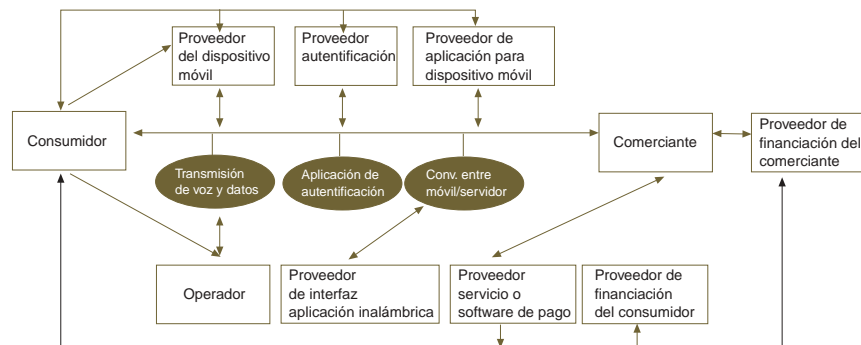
Proveedor del dispositivo móvil

Proveedor autentificación

Proveedor de aplicación para dispositivo móvil

Consumidor

Comerciante

Proveedor de financiación del comerciante

Transmisión de voz y datos

Aplicación de autentificación

Conv. entre móvil/servidor

Operador

Proveedor de interfaz aplicación inalámbrica

Proveedor servicio o software de pago

Proveedor de financiación del consumidor